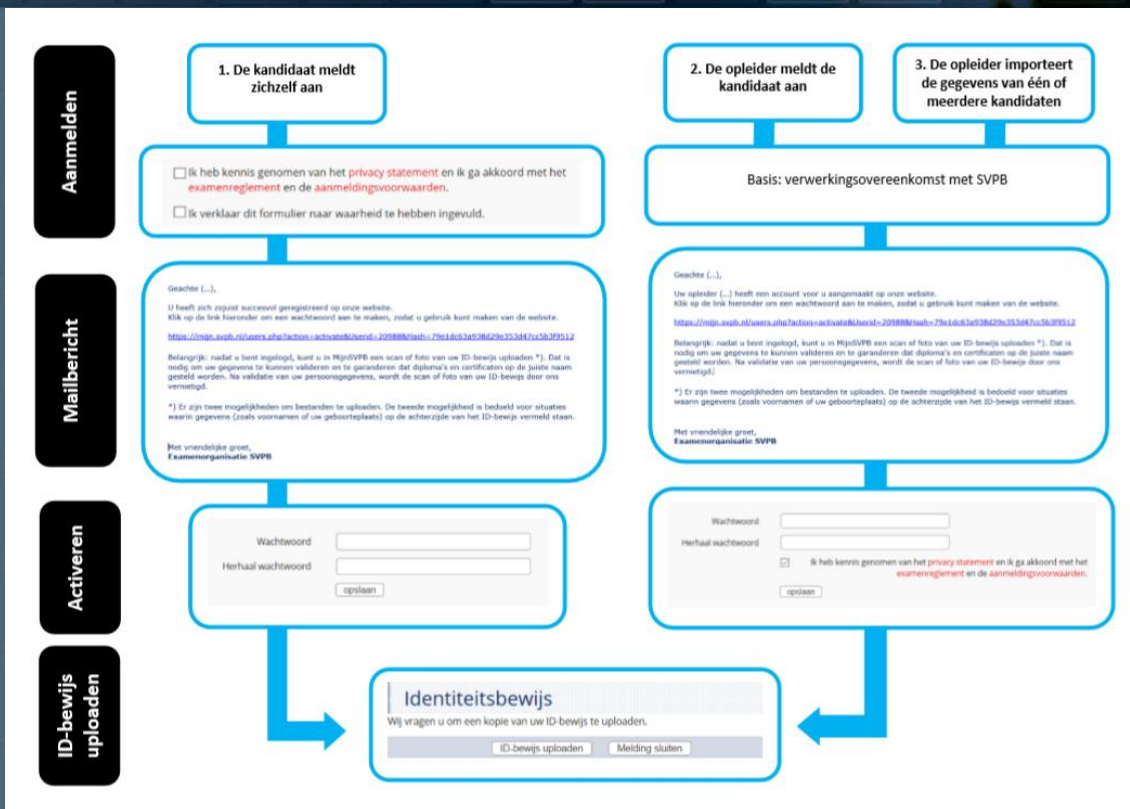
Aanmelden

1. De kandidaat meldt zichzelf aan

2. De opleider meldt de kandidaat aan

3. De opleider importeert de gegevens van één of meerdere kandidaten

Ik heb kennis genomen van het privacy statement en ik ga akkoord met het examenreglement en de aanmeldingsvoorwaarden.

Ik verklaar dit formulier naar waarheid te hebben ingevuld.

Basis: verwerkingsovereenkomst met SVPB

Mailbericht

Geachte (...),

U heeft zich zojuist succesvol geregistreerd op onze website.
Klik op de link hieronder om een wachtwoord aan te maken, zodat u gebruik kunt maken van de website.

https://mijn.svpb.nl/users.php?action=activate&Userid=20988&Hash=79e1dc63a938d29c353d47cc5b3f9512

Belangrijk: nadat u bent ingelogd, kunt u in MijnSVPB een scan of foto van uw ID-bewijs uploaden *). Dat is nodig om uw gegevens te kunnen valideren en te garanderen dat diploma's en certificaten op de juiste naam gesteld worden. Na validatie van uw persoonsgegevens, wordt de scan of foto van uw ID-bewijs door ons vernietigd.

*) Er zijn twee mogelijkheden om bestanden te uploaden. De tweede mogelijkheid is bedoeld voor situaties waarin gegevens (zoals voornamen of uw geboorteplaats) op de achterzijde van het ID-bewijs vermeld staan.

Met vriendelijke groet,
Examenorganisatie SVPB

Geachte (...),

Uw opleider (...) heeft een account voor u aangemaakt op onze website.
Klik op de link hieronder om een wachtwoord aan te maken, zodat u gebruik kunt maken van de website.

https://mijn.svpb.nl/users.php?action=activate&Userid=20988&Hash=79e1dc63a938d29c353d47cc5b3f9512

Belangrijk: nadat u bent ingelogd, kunt u in MijnSVPB een scan of foto van uw ID-bewijs uploaden *). Dat is nodig om uw gegevens te kunnen valideren en te garanderen dat diploma's en certificaten op de juiste naam gesteld worden. Na validatie van uw persoonsgegevens, wordt de scan of foto van uw ID-bewijs door ons vernietigd.

*) Er zijn twee mogelijkheden om bestanden te uploaden. De tweede mogelijkheid is bedoeld voor situaties waarin gegevens (zoals voornamen of uw geboorteplaats) op de achterzijde van het ID-bewijs vermeld staan.

Met vriendelijke groet,
Examenorganisatie SVPB

Activeren

Wachtwoord
Herhaal wachtwoord
opslaan

Wachtwoord
Herhaal wachtwoord
Ik heb kennis genomen van het privacy statement en ik ga akkoord met het examenreglement en de aanmeldingsvoorwaarden.
opslaan

ID-bewijs uploaden

Identiteitsbewijs
Wij vragen u om een kopie van uw ID-bewijs te uploaden.
ID-bewijs uploaden
Melding sluiten